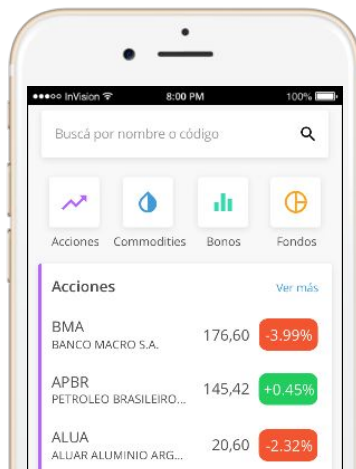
●●●○○ InVision
8:00 PM
100%

Buscá por nombre o código

Acciones
Commodities
Bonos
Fondos

Acciones
Ver más

BMA
BANCO MACRO S.A.
176,60
-3.99%

APBR
PETROLEO BRASILEIRO...
145,42
+0.45%

ALUA
ALUAR ALUMINIO ARG...
20,60
-2.32%